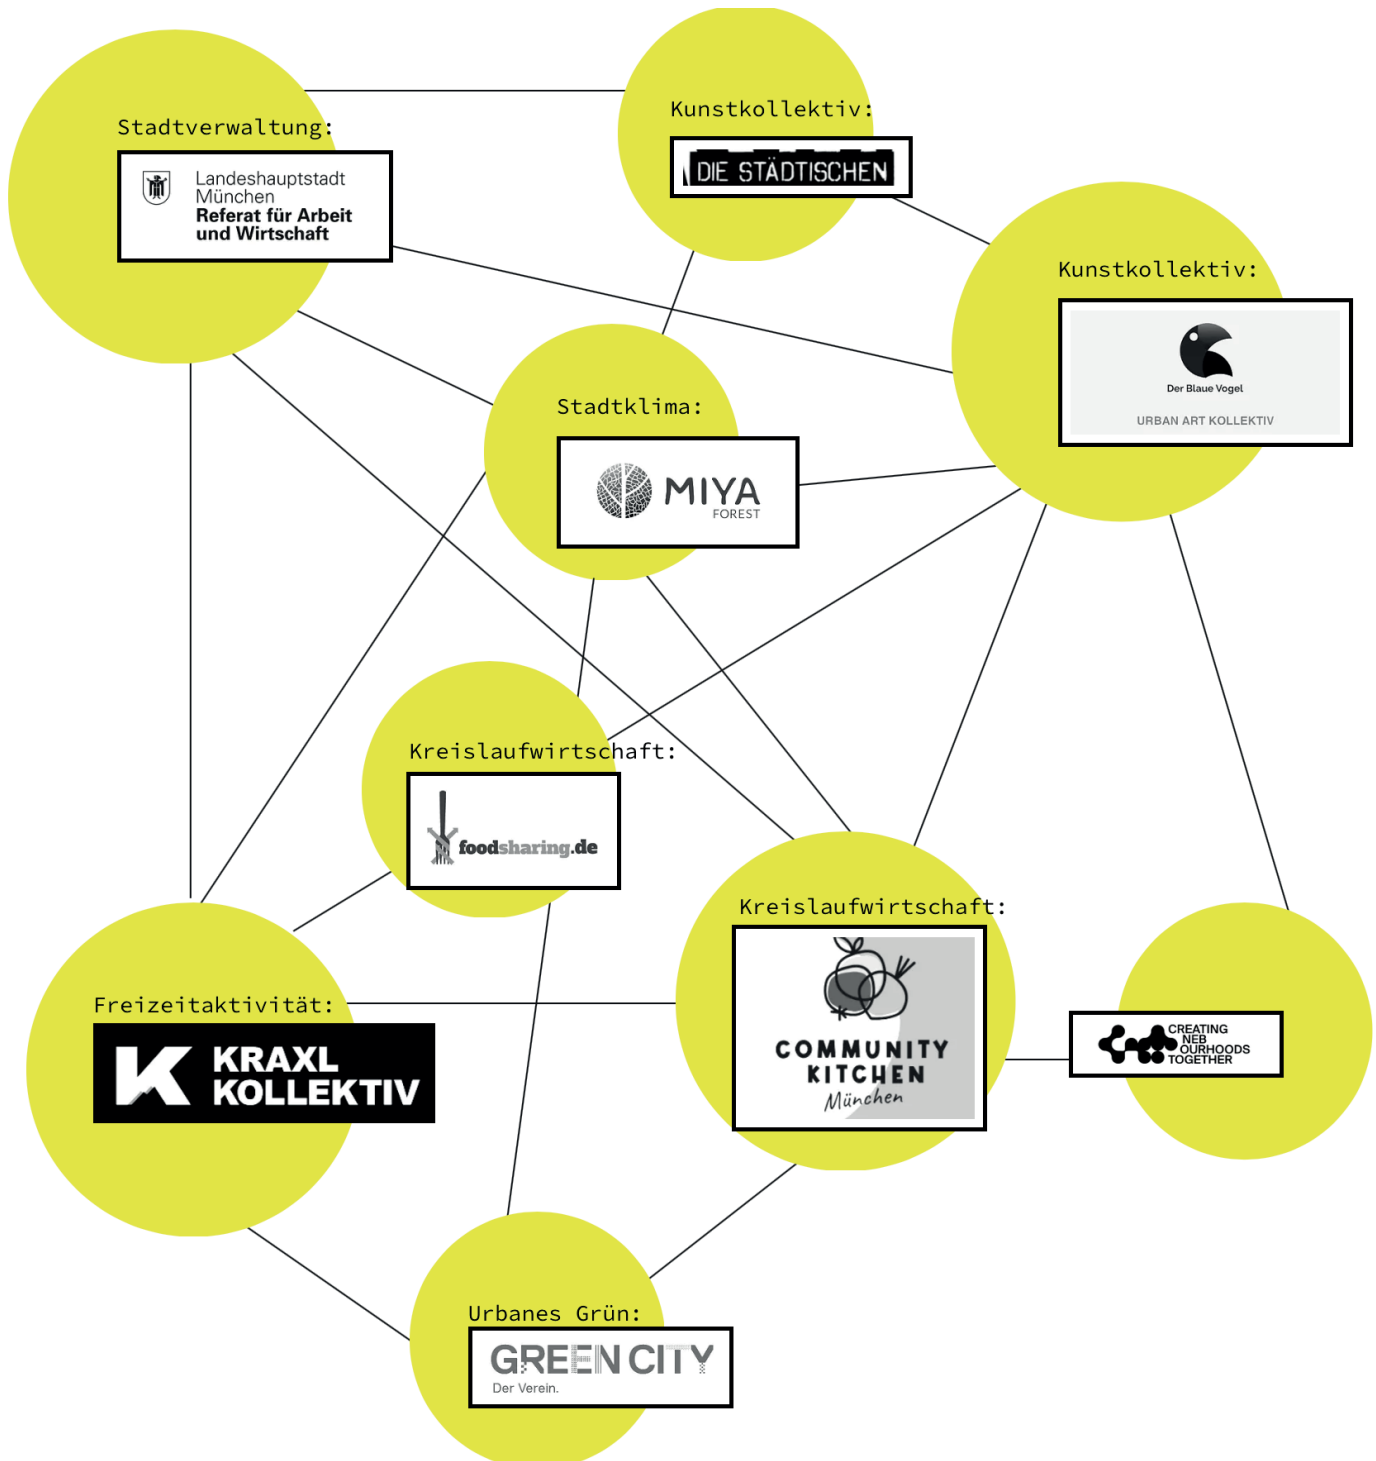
Stadtverwaltung:

Landeshauptstadt München
Referat für Arbeit und Wirtschaft

Kunstkollektiv:

DIE STÄDTISCHEN

Kunstkollektiv:

Der Blaue Vogel
URBAN ART KOLLEKTIV

Stadtklima:

MIYA FOREST

Kreislaufwirtschaft:

foodsharing.de

Kreislaufwirtschaft:

COMMUNITY KITCHEN München

CREATING NEB OURHOODS TOGETHER

Freizeitaktivität:

KRAXL KOLLEKTIV

Urbanes Grün:

GREEN CITY
Der Verein.